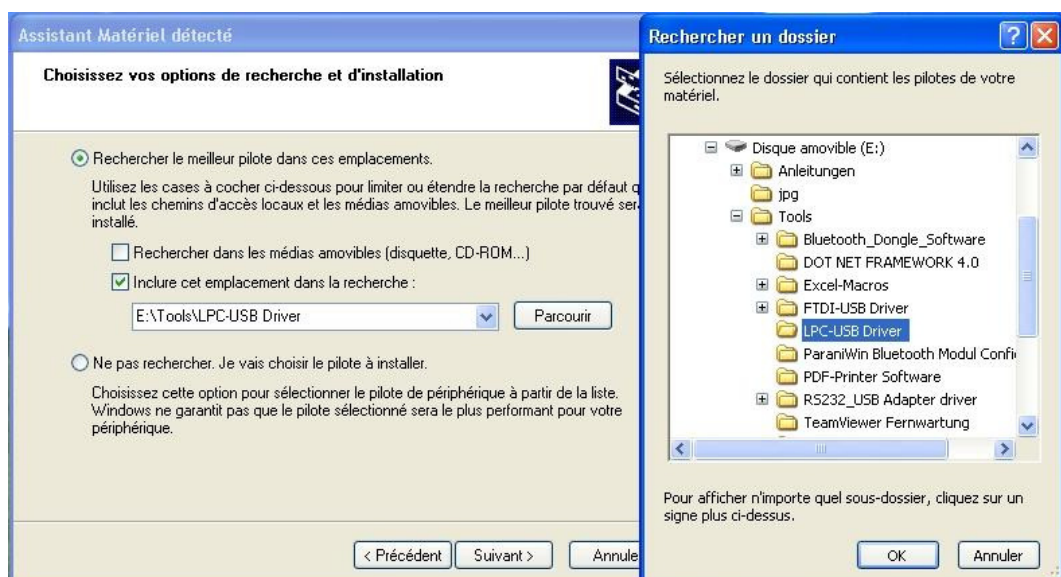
Assistant Matériel détecté

Choisissez vos options de recherche et d'installation

Rechercher le meilleur pilote dans ces emplacements.

Utilisez les cases à cocher ci-dessous pour limiter ou étendre la recherche par défaut q inclut les chemins d'accès locaux et les médias amovibles. Le meilleur pilote trouvé sera installé.

Rechercher dans les médias amovibles (disquette, CD-ROM...)

Inclure cet emplacement dans la recherche :

E:\Tools\LPC-USB Driver

Parcourir

Ne pas rechercher. Je vais choisir le pilote à installer.

Choisissez cette option pour sélectionner le pilote de périphérique à partir de la liste. Windows ne garantit pas que le pilote sélectionné sera le plus performant pour votre périphérique.

< Précédent

Suivant >

Annule

Rechercher un dossier

Sélectionnez le dossier qui contient les pilotes de votre matériel.

Disque amovible (E:)
Anleitungen
jpg
Tools
Bluetooth_Dongle_Software
DOT NET FRAMEWORK 4.0
Excel-Macros
FTDI-USB Driver
LPC-USB Driver
ParaniWin Bluetooth Modul Confi
PDF-Printer Software
RS232_USB Adapter driver
TeamViewer Fernwartung

Pour afficher n'importe quel sous-dossier, cliquez sur un signe plus ci-dessus.

OK

Annuler